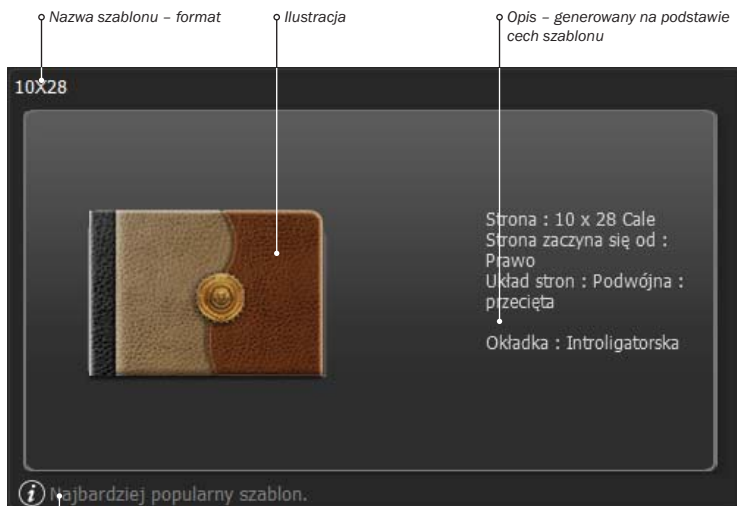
Nazwa szablonu – format

Ilustracja

Opis – generowany na podstawie cech szablonu

10X28

Strona : 10 x 28 Cale
Strona zaczyna się od : Prawo
Układ stron : Podwójna : przecięta

Okładka : Introligatorska

Najbardziej popularny szablon.